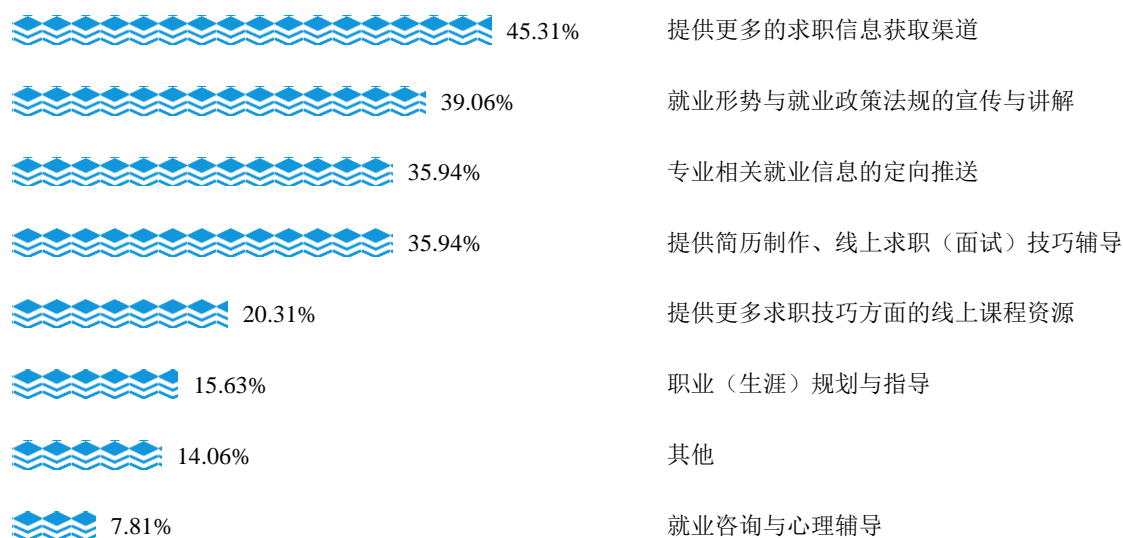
45.31% 提供更多的求职信息获取渠道

39.06% 就业形势与就业政策法规的宣传与讲解

35.94% 专业相关就业信息的定向推送

35.94% 提供简历制作、线上求职（面试）技巧辅导

20.31% 提供更多求职技巧方面的线上课程资源

15.63% 职业（生涯）规划与指导

14.06% 其他

7.81% 就业咨询与心理辅导